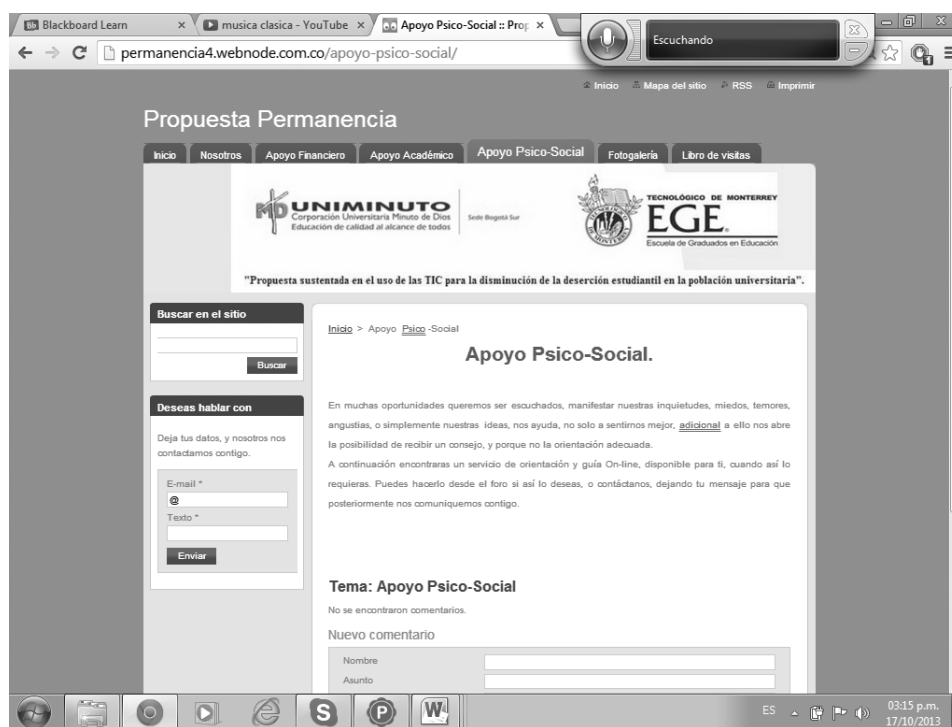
Bb Blackboard Learn × musica clasica - YouTube × Apoyo Psico-Social :: Prop ×

Escuchando

permanencia4.webnode.com.co/apoyo-psico-social/

Inicio Mapa del sitio RSS Imprimir

Propuesta Permanencia

Inicio Nosotros Apoyo Financiero Apoyo Académico Apoyo Psico-Social Fotogalería Libro de visitas

UNIMINUTO Corporación Universitaria Minuto de Dios Educación de calidad al alcance de todos Sede Bogotá Sur

TECNOLÓGICO DE MONTERREY EGE Escuela de Graduados en Educación

"Propuesta sustentada en el uso de las TIC para la disminución de la deserción estudiantil en la población universitaria".

Buscar en el sitio

Buscar

Deseas hablar con

Deja tus datos, y nosotros nos contactamos contigo.

E-mail *
@
Texto *

Enviar

Inicio > Apoyo Psico -Social

Apoyo Psico-Social.

En muchas oportunidades queremos ser escuchados, manifestar nuestras inquietudes, miedos, temores, angustias, o simplemente nuestras ideas, nos ayuda, no solo a sentirnos mejor, adicional a ello nos abre la posibilidad de recibir un consejo, y porque no la orientación adecuada.
A continuación encontraras un servicio de orientación y guía On-line, disponible para ti, cuando así lo requieras. Puedes hacerlo desde el foro si así lo deseas, o contáctanos, dejando tu mensaje para que posteriormente nos comuniquemos contigo.

Tema: Apoyo Psico-Social

No se encontraron comentarios.

Nuevo comentario

Nombre
Asunto

ES 03:15 p.m. 17/10/2013